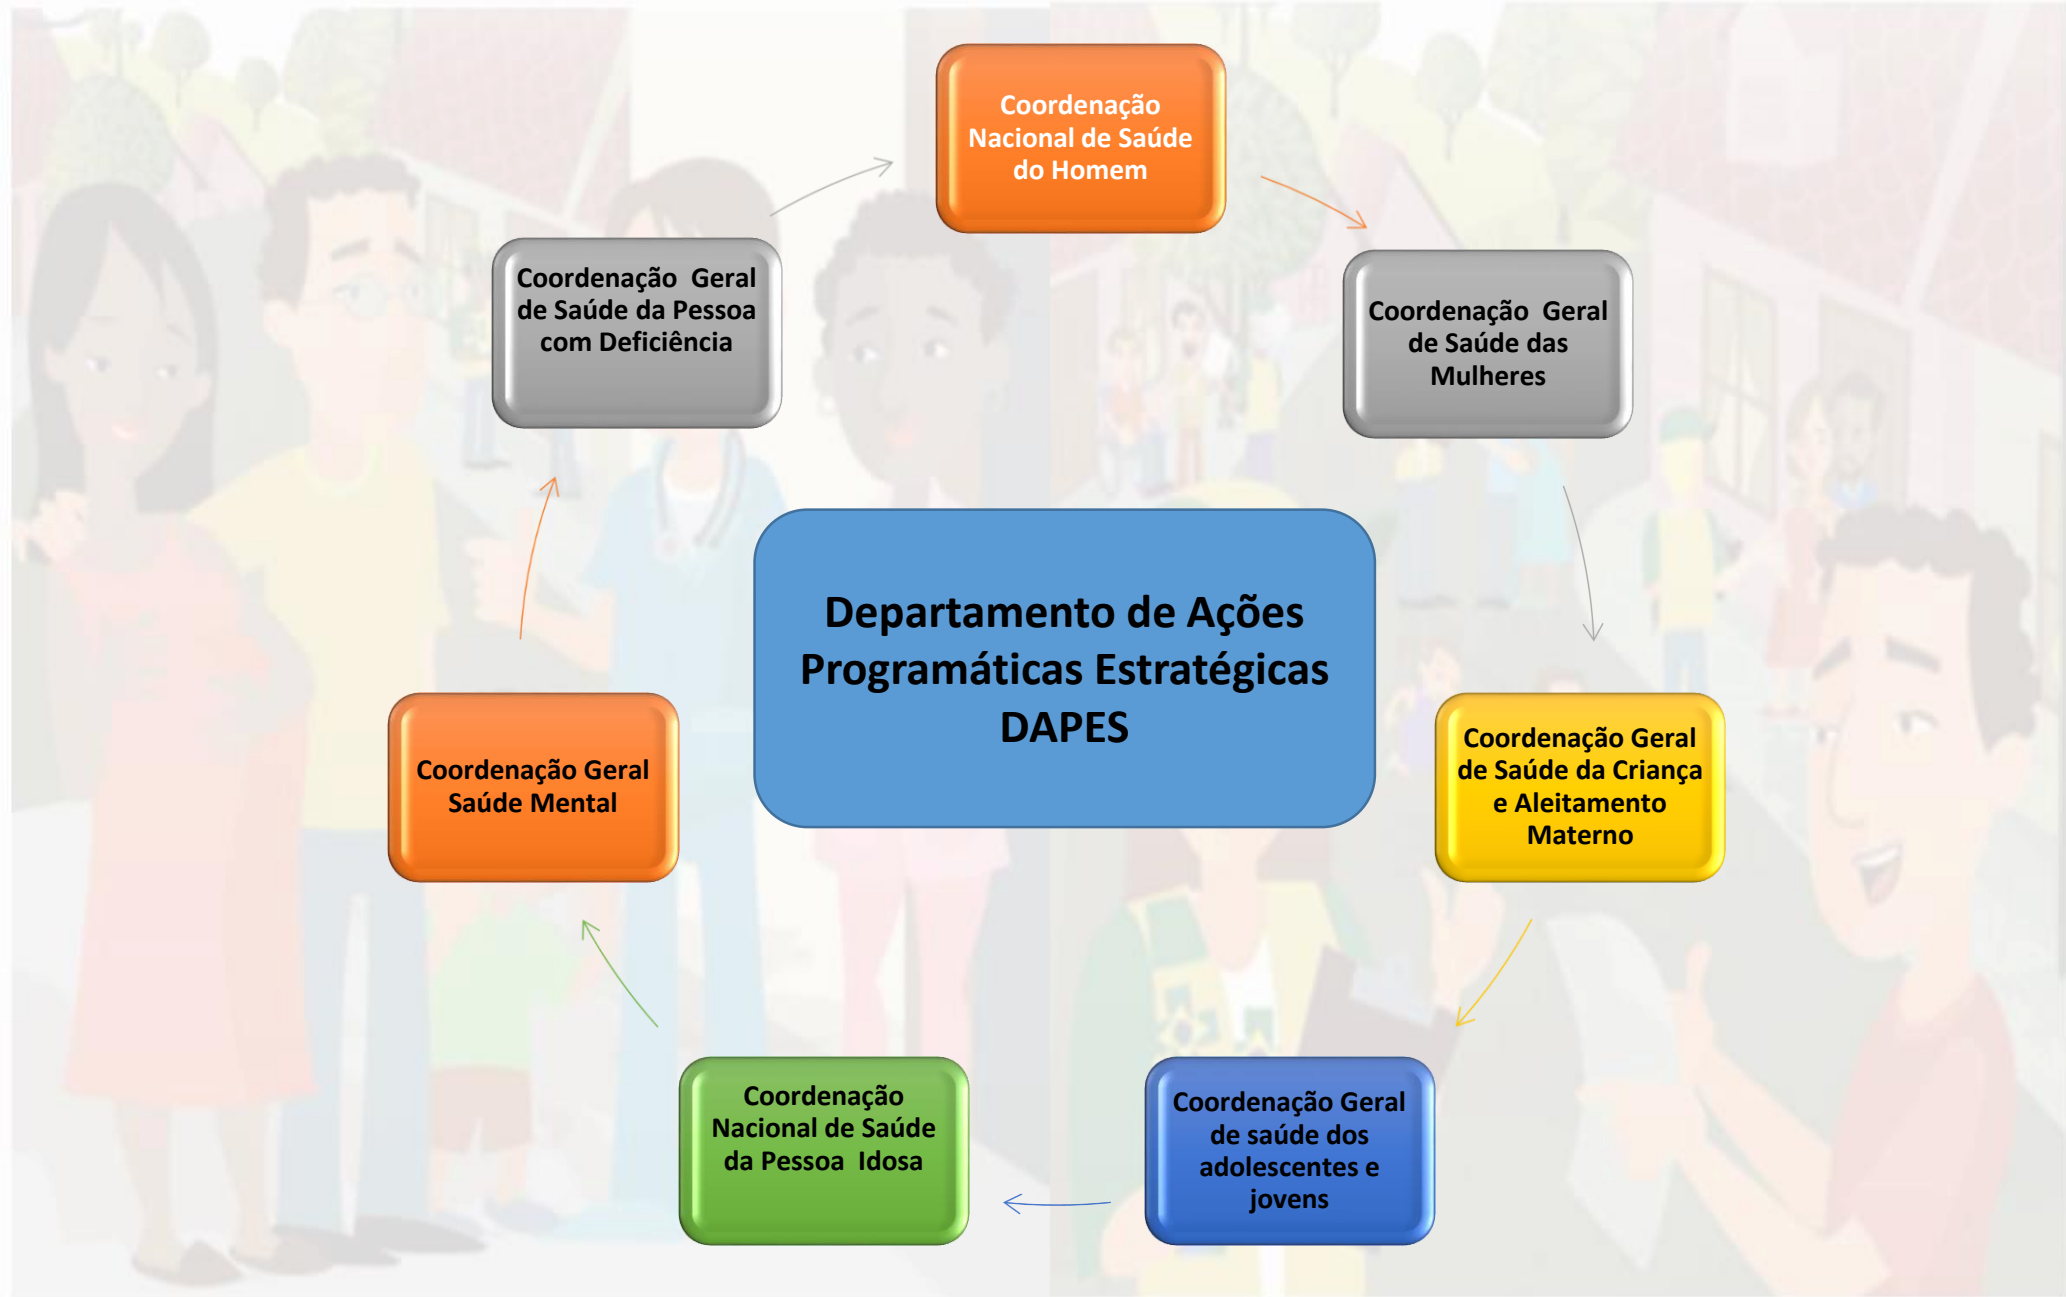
Coordenação Nacional de Saúde do Homem

Coordenação Geral de Saúde das Mulheres

Coordenação Geral de Saúde da Criança e Aleitamento Materno

Coordenação Geral de saúde dos adolescentes e jovens

Coordenação Nacional de Saúde da Pessoa Idosa

Coordenação Geral Saúde Mental

Coordenação Geral de Saúde da Pessoa com Deficiência

Departamento de Ações Programáticas Estratégicas DAPES